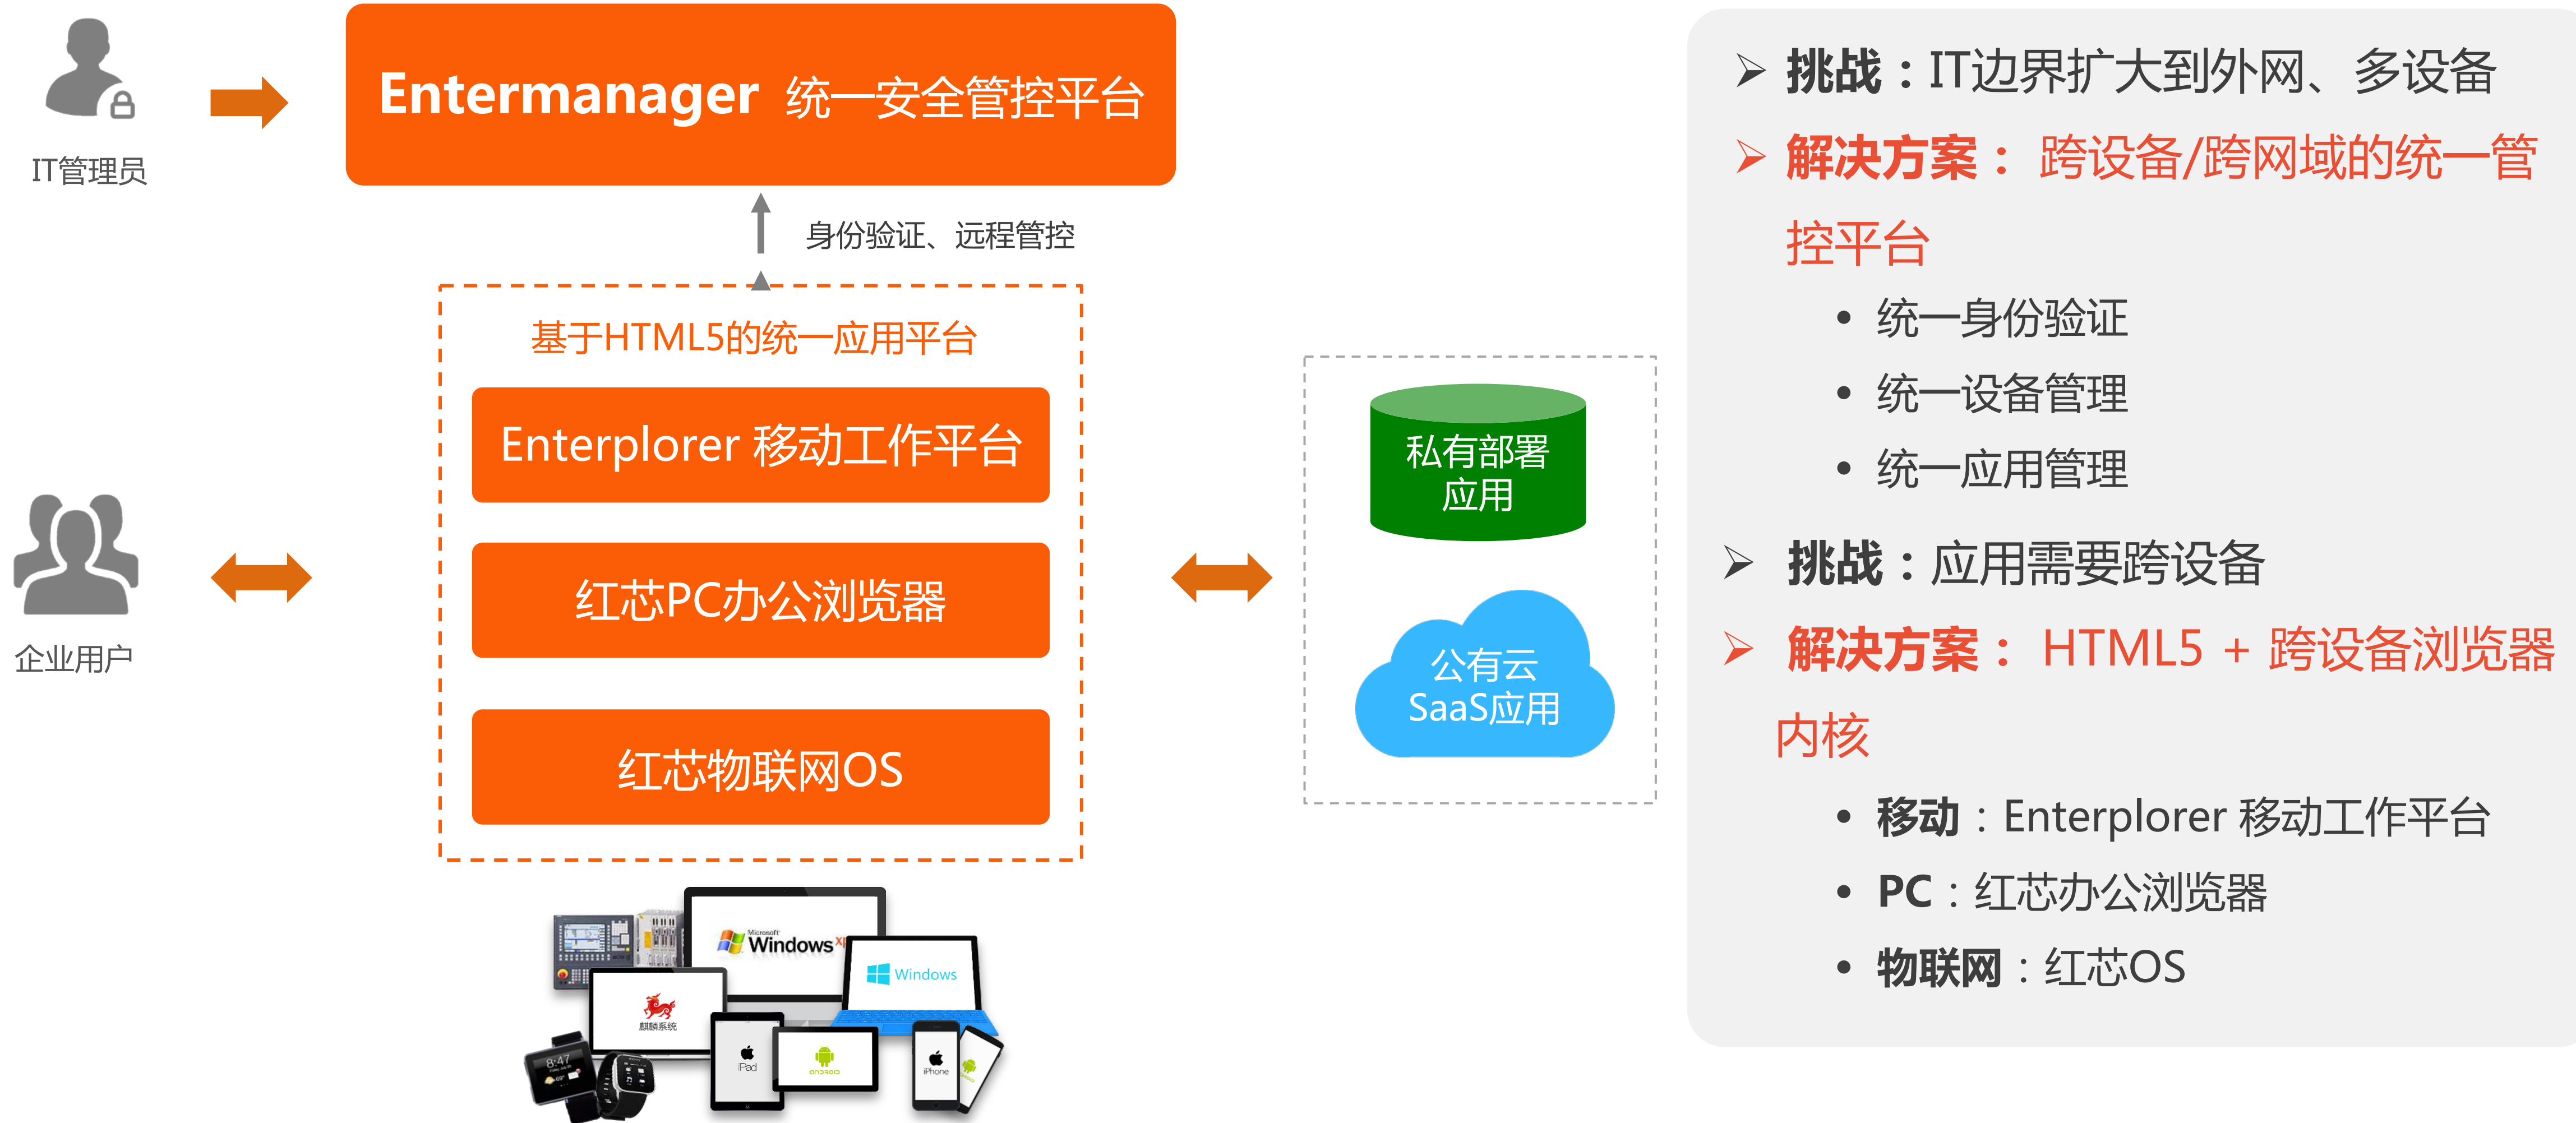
IT管理员

Entermanager 统一安全管控平台

身份验证、远程管控

基于HTML5的统一应用平台

Enterplorer 移动工作平台

红芯PC办公浏览器

红芯物联网OS

企业用户

私有部署应用

公有云 SaaS应用

Windows

Windows

麒麟系统

iPad

iPhone

➤ 挑战：IT边界扩大到外网、多设备

➤ 解决方案： 跨设备/跨网域的统一管控平台

• 统一身份验证
• 统一设备管理
• 统一应用管理

➤ 挑战：应用需要跨设备

➤ 解决方案： HTML5 + 跨设备浏览器内核

• 移动：Enterplorer 移动工作平台
• PC：红芯办公浏览器
• 物联网：红芯OS